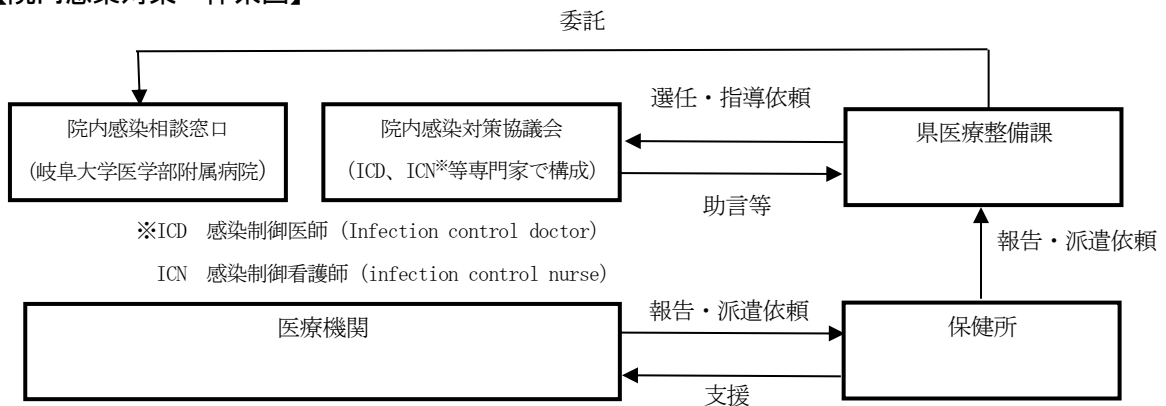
【院内感染対策 体系図】

委託

院内感染相談窓口

(岐阜大学医学部附属病院)

院内感染対策協議会

(ICD、ICN※等専門家で構成)

選任・指導依頼

助言等

県医療整備課

※ICD 感染制御医師 (Infection control doctor)

ICN 感染制御看護師 (infection control nurse)

報告・派遣依頼

医療機関

報告・派遣依頼

支援

保健所